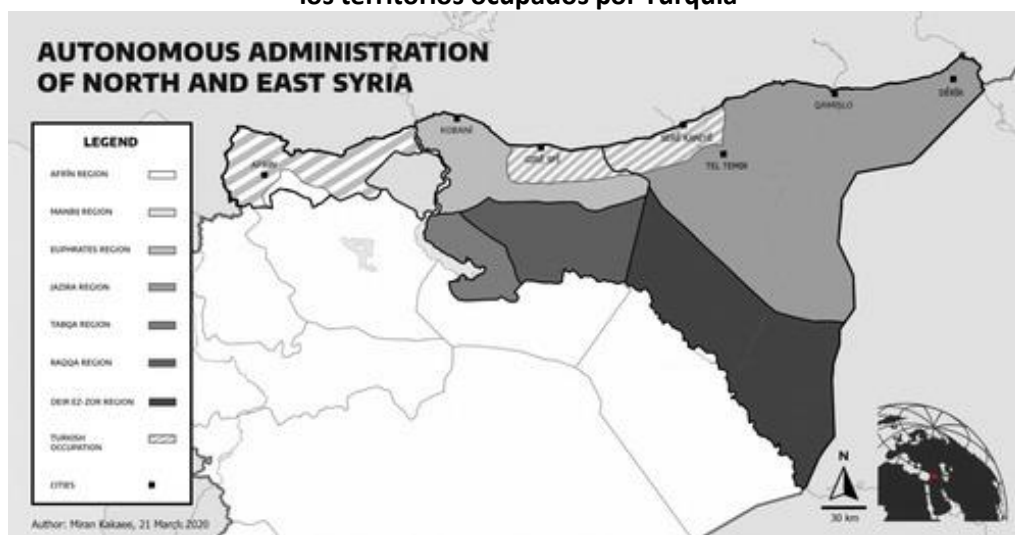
los territorios ocupados por Turquía

AUTONOMOUS ADMINISTRATION OF NORTH AND EAST SYRIA

LEGEND

AFRÎN REGION

MANBIJ REGION

EUPHRATES REGION

JAZIRA REGION

TABQA REGION

RAQQA REGION

DEIR EZ-ZOR REGION

TURKISH OCCUPATION

CITIES

AFRÎN

KOBANÎ

GIRÊ SPÎ

SERÊ KANIYÊ

TEL TEMIR

QAMISLO

DÊRIK

N

30 km

Author: Miran Kakaee, 21 March 2020